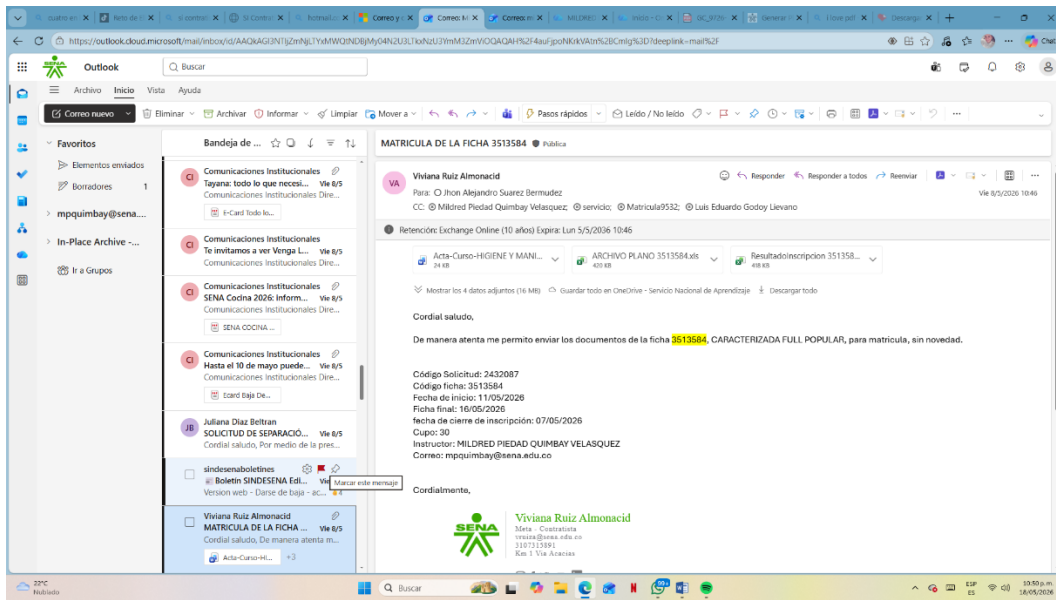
cuadro en | Neto de la | si control | Si Control | hotmail.co | Correo y c | Correo: M | Correo: m | MILDRES | Inicio - Ca | GC_0726 | Generar | Llave pdf | Descarga

https://outlook.cloud.microsoft/mail/inbox/id/AAQkAGI3NTljZmNjLTYxMWQtNDBjMy04N2U3LTkxNzU3YmM3ZmViOQAQAH%2F4auFjpoNKrkVAtn%2BCmlg%3D?deeplink=mail%2F

Outlook
Buscar

Archivo Inicio Vista Ayuda

Correo nuevo | Eliminar | Archivar | Informar | Limpiar | Mover a | Pasos rápidos | Leído / No leído

Favoritos
Elementos enviados
Borradores 1
mpquimbay@sena....
In-Place Archive -...
Ir a Grupos

Bandeja de ...

Comunicaciones Institucionales
Tayana: todo lo que necesi... Vie 8/5
Comunicaciones Institucionales Dire...
E-Card Todo lo...

Comunicaciones Institucionales
Te invitamos a ver Venga L... Vie 8/5
Comunicaciones Institucionales Dire...

Comunicaciones Institucionales
SENA Cocina 2026: Inform... Vie 8/5
Comunicaciones Institucionales Dire...
SENA COCINA ...

Comunicaciones Institucionales
Hasta el 10 de mayo puede... Vie 8/5
Comunicaciones Institucionales Dire...
Ecard Baja De...

Juliana Diaz Beltran
SOLICITUD DE SEPARACIÓ... Vie 8/5
Cordial saludo, Por medio de la pres...

sindesenaboletines
Boletín SINDESENA Edi... Vie
Version web - Darse de baja - ac...
Marcar este mensaje

Viviana Ruiz Almonacid
MATRICULA DE LA FICHA ... Vie 8/5
Cordial saludo, De manera atenta m...
Acta-Curso-HI... +3

MATRICULA DE LA FICHA 3513584 Pública

Viviana Ruiz Almonacid
Para: Jhon Alejandro Suarez Bermudez
CC: Mildred Piedad Quimbay Velasquez; servicio; Matricula9532; Luis Eduardo Godoy Llevano
Responder | Responder a todos | Reenviar
Vie 8/5/2026 10:46

Retención: Exchange Online (10 años) Expira: Lun 5/5/2036 10:46

Acta-Curso-HIGIENE Y MANI... 24 KB | ARCHIVO PLANO 3513584.xls 420 KB | ResultadoInscripcion 351358... 418 KB

Mostrar los 4 datos adjuntos (16 MB) | Guardar todo en OneDrive - Servicio Nacional de Aprendizaje | Descargar todo

Cordial saludo,

De manera atenta me permito enviar los documentos de la ficha 3513584, CARACTERIZADA FULL POPULAR, para matricula, sin novedad.

Código Solicitud: 2432087
Código ficha: 3513584
Fecha de inicio: 11/05/2026
Ficha final: 16/05/2026
fecha de cierre de inscripción: 07/05/2026
Cupo: 30
Instructor: MILDRED PIEDAD QUIMBAY VELASQUEZ
Correo: mpquimbay@sena.edu.co

Cordialmente,

SENA
Viviana Ruiz Almonacid
Meta - Contratista
vruiza@sena.edu.co
3107315891
Km 1 Vía Acacías

22°C Nublado
Buscar
ESP ES 10:50 p.m. 18/05/2026